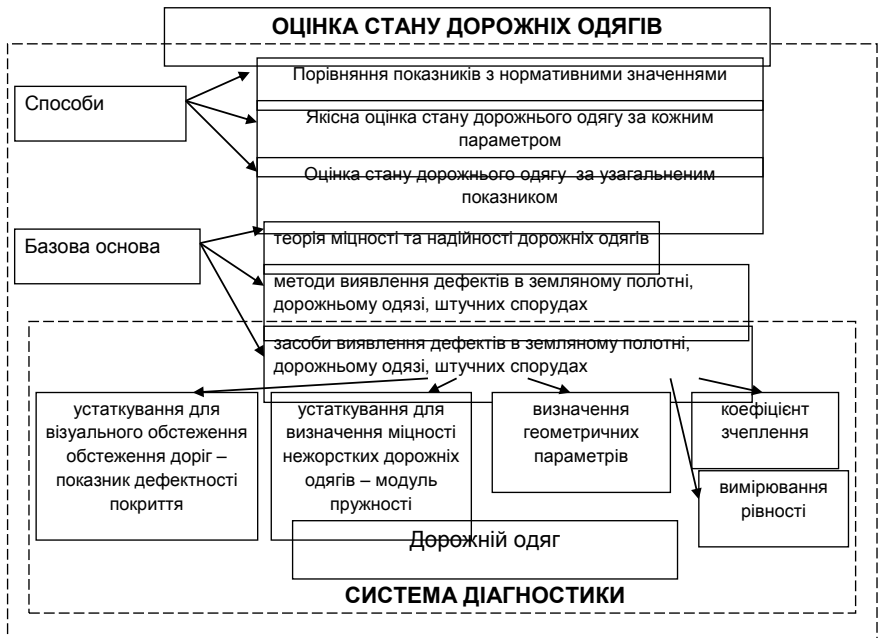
ОЦІНКА СТАНУ ДОРОЖНІХ ОДЯГІВ

Способи

Порівняння показників з нормативними значеннями

Якісна оцінка стану дорожнього одягу за кожним параметром

Оцінка стану дорожнього одягу за узагальненим показником

Базова основа

теорія міцності та надійності дорожніх одягів

методи виявлення дефектів в земляному полотні, дорожньому одязі, штучних спорудах

засоби виявлення дефектів в земляному полотні, дорожньому одязі, штучних спорудах

устаткування для візуального обстеження обстеження доріг – показник дефектності покриття

устаткування для визначення міцності нежорстких дорожніх одягів – модуль пружності

визначення геометричних параметрів

коефіцієнт зчеплення

вимірювання рівності

Дорожній одяг

СИСТЕМА ДІАГНОСТИКИ